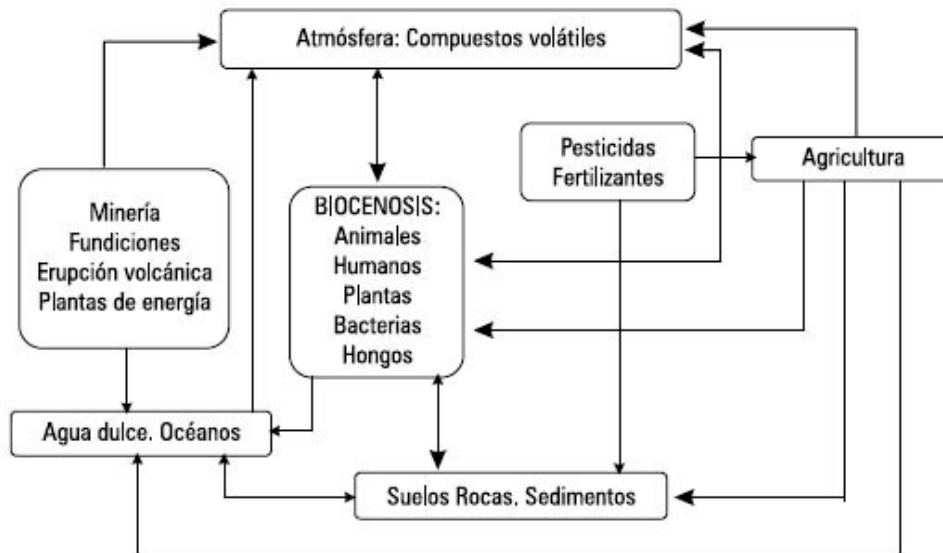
Atmósfera: Compuestos volátiles

Pesticidas
Fertilizantes

Agricultura

Minería
Fundiciones
Erupción volcánica
Plantas de energía

BIOCENOSIS:
Animales
Humanos
Plantas
Bacterias
Hongos

Agua dulce. Océanos

Suelos Rocas, Sedimentos